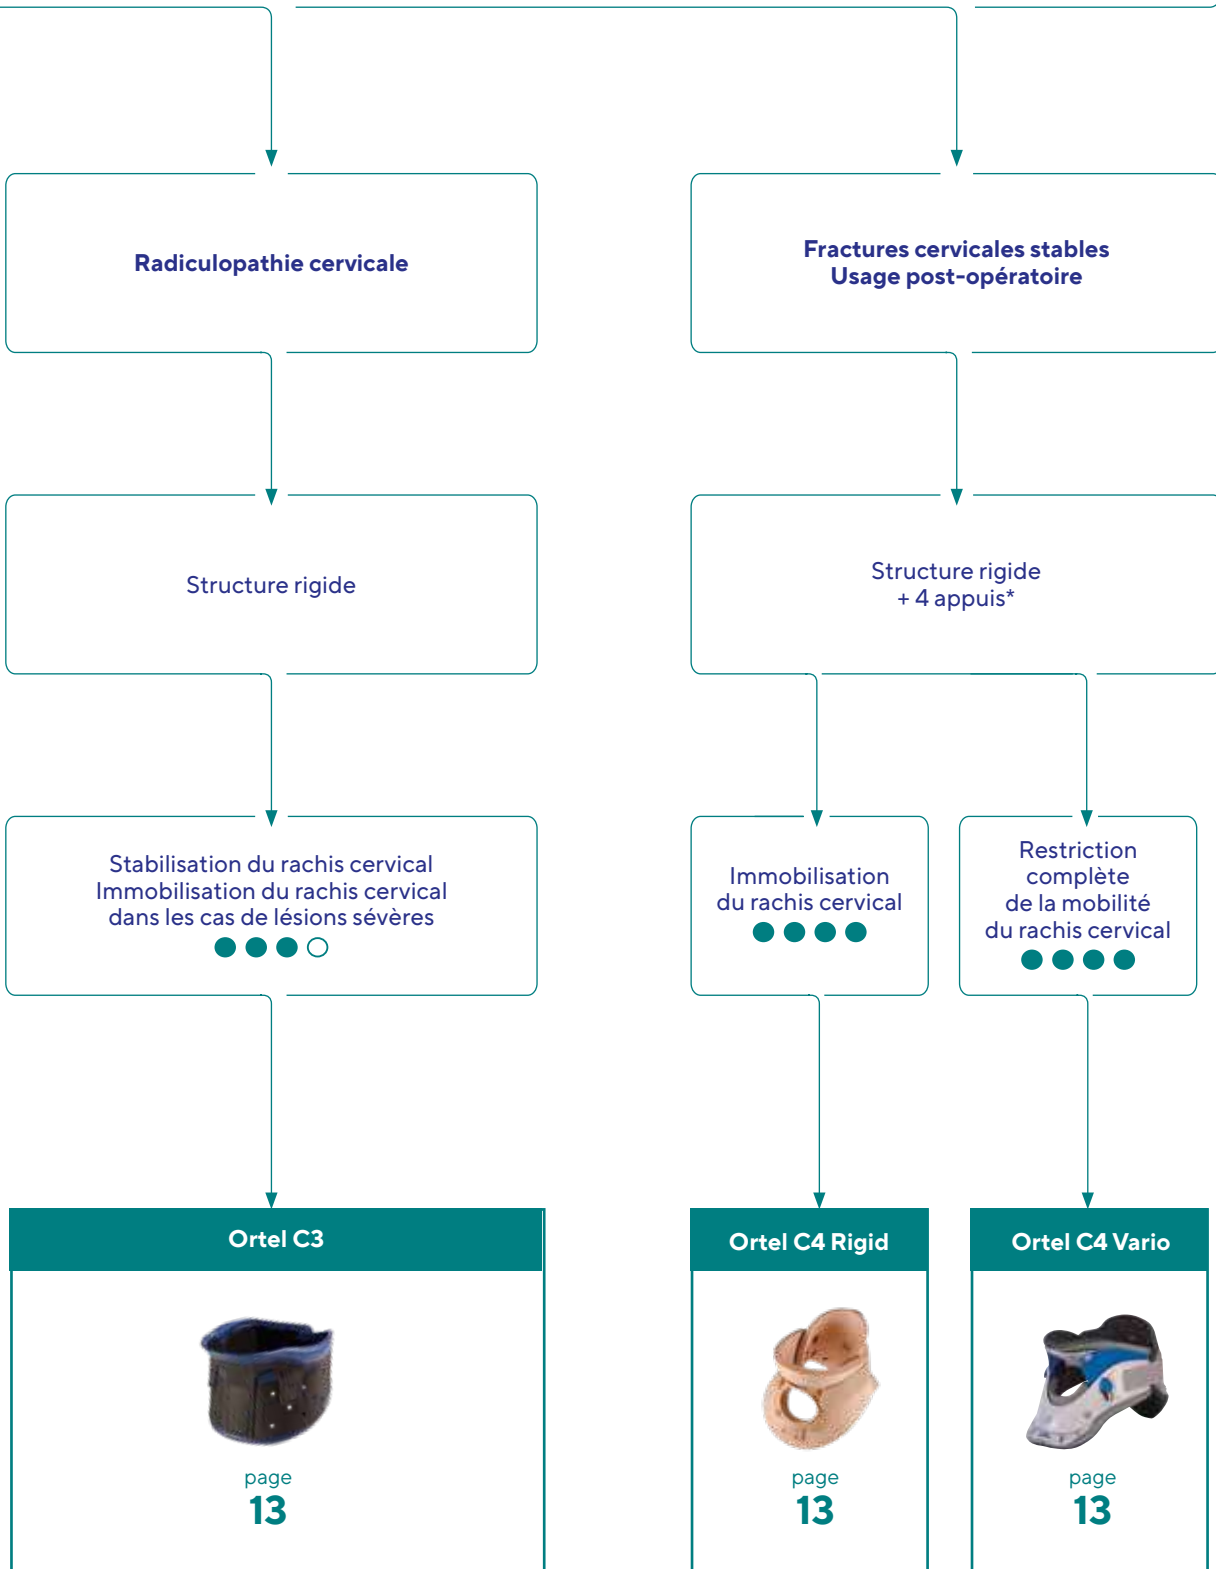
Radiculopathie cervicale

Fractures cervicales stables
Usage post-opératoire

Structure rigide

Structure rigide
+ 4 appuis*

Stabilisation du rachis cervical
Immobilisation du rachis cervical
dans les cas de lésions sévères

Immobilisation
du rachis cervical

Restriction
complète
de la mobilité
du rachis cervical

Ortel C3

page
13

Ortel C4 Rigid

page
13

Ortel C4 Vario

page
13